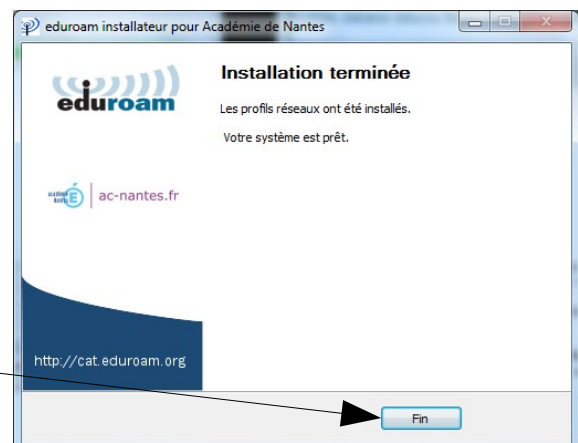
eduroam installateur pour Académie de Nantes

eduroam

Installation terminée

Les profils réseaux ont été installés.

Votre système est prêt.

académie Nantes

ac-nantes.fr

http://cat.eduroam.org

Fin